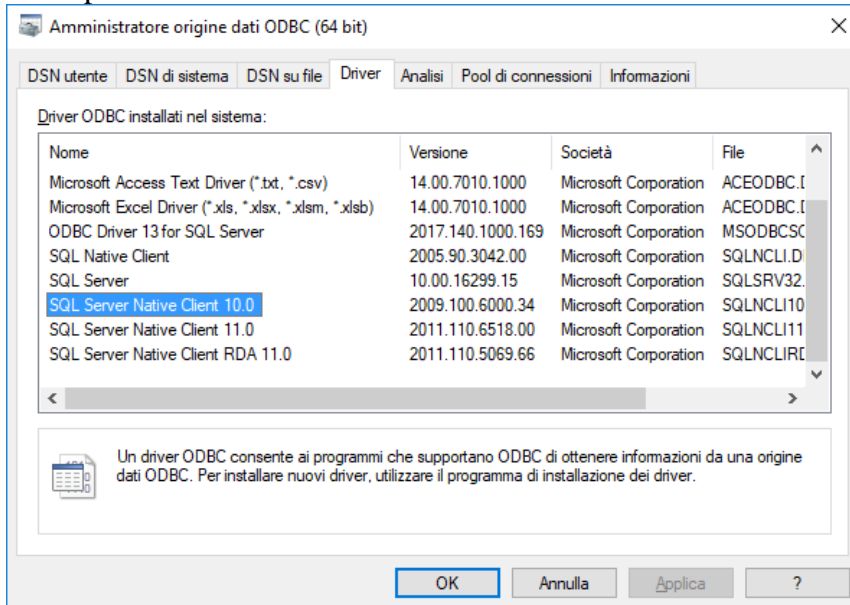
Amministratore origine dati ODBC (64 bit)

DSN utente | DSN di sistema | DSN su file | Driver | Analisi | Pool di connessioni | Informazioni

Driver ODBC installati nel sistema:

| Nome | Versione | Società | File |
|---|---|---|---|
| Microsoft Access Text Driver (*.txt, *.csv) | 14.00.7010.1000 | Microsoft Corporation | ACEODBC.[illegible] |
| Microsoft Excel Driver (*.xls, *.xlsx, *.xlsm, *.xlsb) | 14.00.7010.1000 | Microsoft Corporation | ACEODBC.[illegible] |
| ODBC Driver 13 for SQL Server | 2017.140.1000.169 | Microsoft Corporation | MSODBCS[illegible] |
| SQL Native Client | 2005.90.3042.00 | Microsoft Corporation | SQLNCLI.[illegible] |
| SQL Server | 10.00.16299.15 | Microsoft Corporation | SQLSRV32.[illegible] |
| SQL Server Native Client 10.0 | 2009.100.6000.34 | Microsoft Corporation | SQLNCLI10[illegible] |
| SQL Server Native Client 11.0 | 2011.110.6518.00 | Microsoft Corporation | SQLNCLI11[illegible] |
| SQL Server Native Client RDA 11.0 | 2011.110.5069.66 | Microsoft Corporation | SQLNCLIR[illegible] |

Un driver ODBC consente ai programmi che supportano ODBC di ottenere informazioni da una origine dati ODBC. Per installare nuovi driver, utilizzare il programma di installazione dei driver.

OK | Annulla | Applica | ?